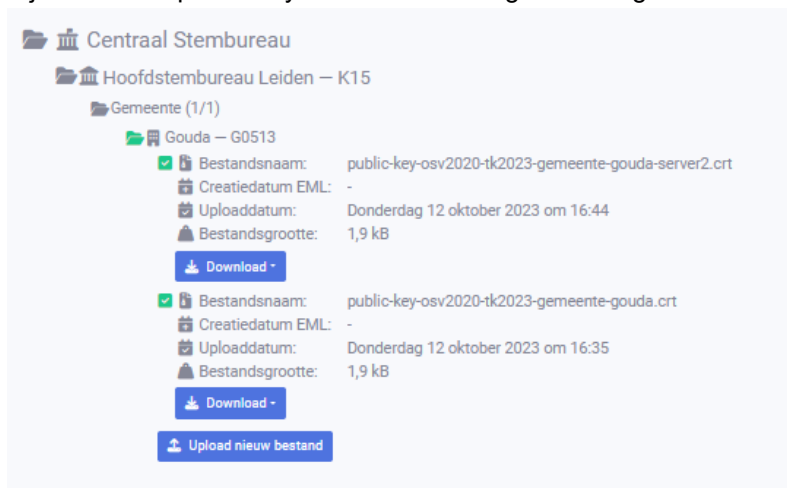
Centraal Stembureau

Hoofdstembureau Leiden — K15

Gemeente (1/1)

Gouda — G0513

Bestandsnaam: public-key-osv2020-tk2023-gemeente-gouda-server2.crt
Creatiedatum EML: -
Uploaddatum: Donderdag 12 oktober 2023 om 16:44
Bestandsgrootte: 1,9 kB

Download

Bestandsnaam: public-key-osv2020-tk2023-gemeente-gouda.crt
Creatiedatum EML: -
Uploaddatum: Donderdag 12 oktober 2023 om 16:35
Bestandsgrootte: 1,9 kB

Download

Upload nieuw bestand